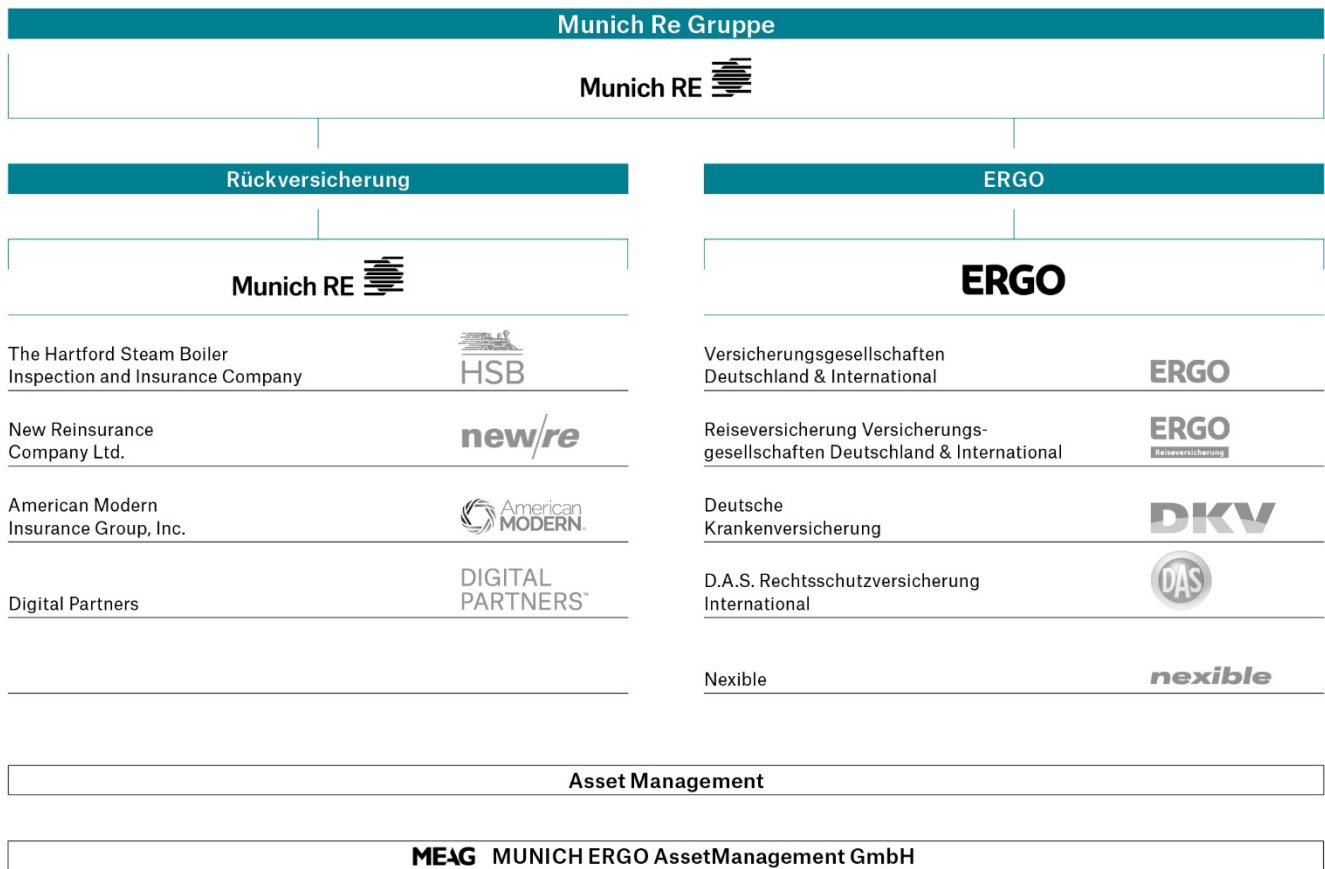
Munich Re Gruppe

Munich RE

Rückversicherung

Munich RE

The Hartford Steam Boiler Inspection and Insurance Company

HSB

New Reinsurance Company Ltd.

new/re

American Modern Insurance Group, Inc.

American MODERN.

Digital Partners

DIGITAL PARTNERS™

ERGO

ERGO

Versicherungsgesellschaften Deutschland & International

ERGO

Reiseversicherung Versicherungsgesellschaften Deutschland & International

ERGO Reiseversicherung

Deutsche Krankenversicherung

DKV

D.A.S. Rechtsschutzversicherung International

DAS

Nexible

nexible

Asset Management

MEAG MUNICH ERGO AssetManagement GmbH